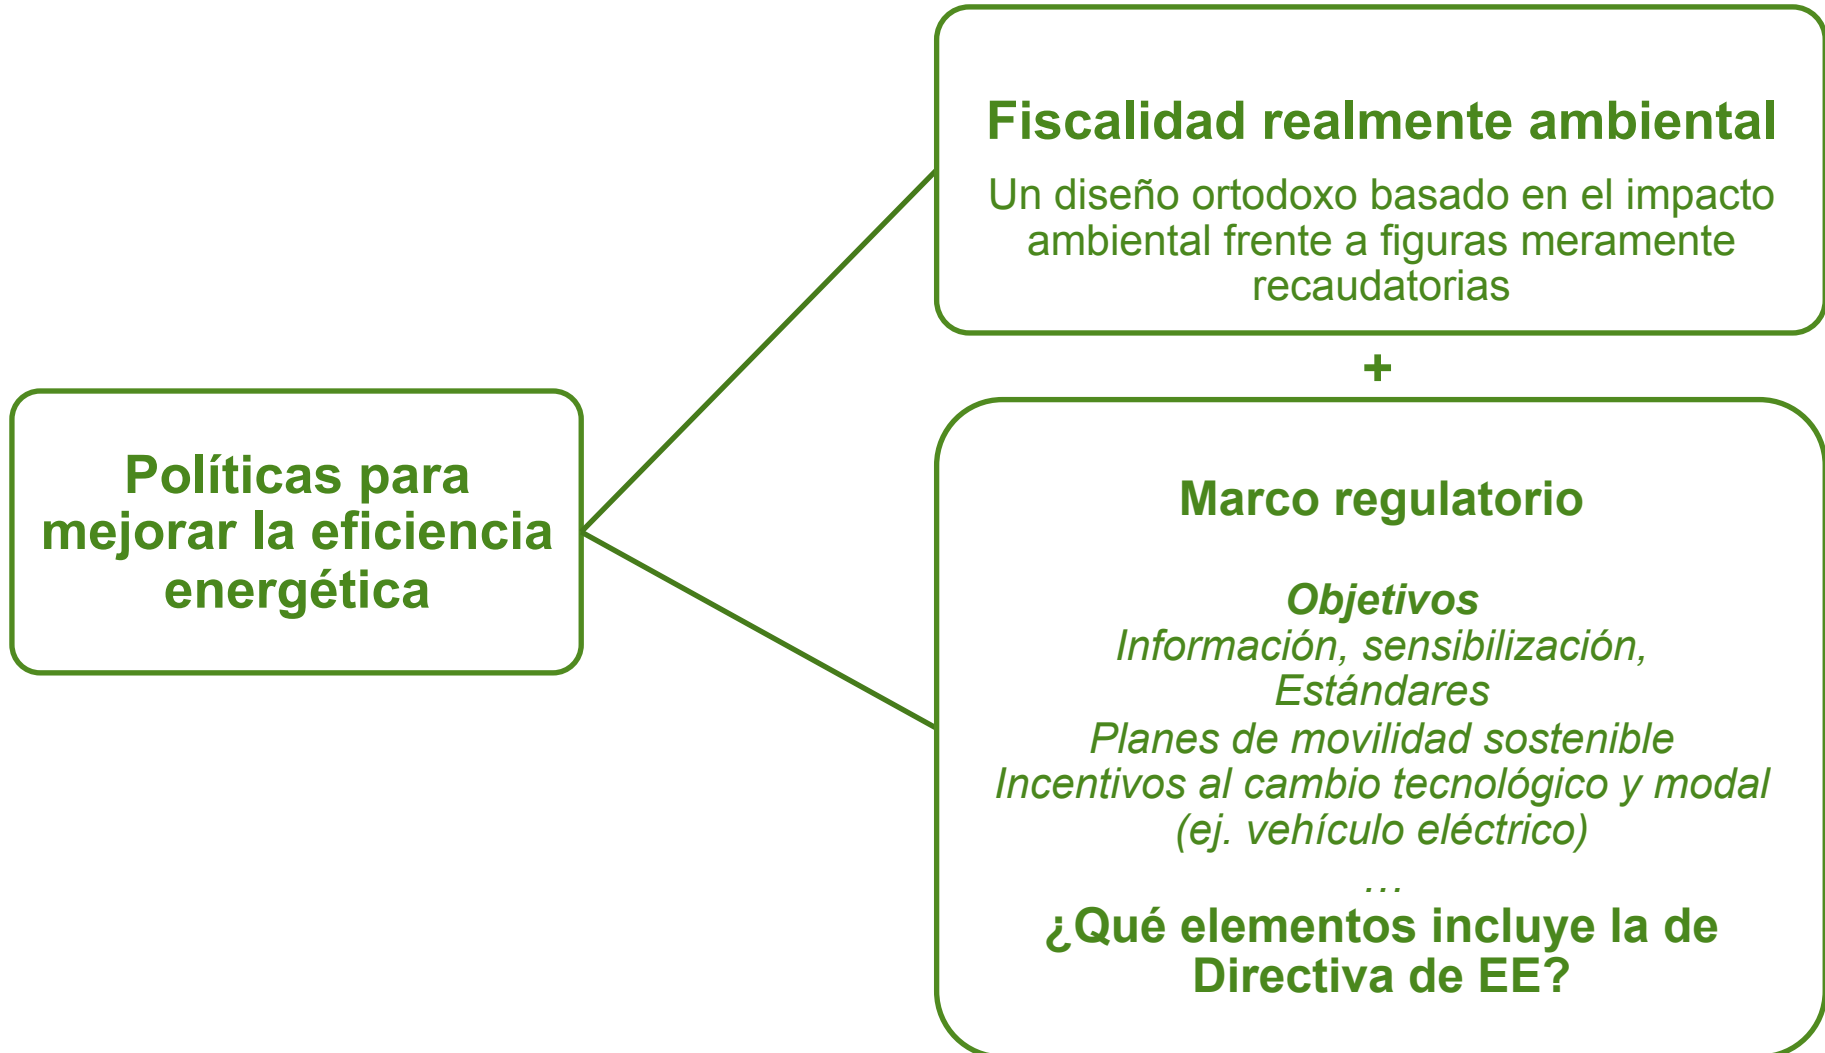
Políticas para mejorar la eficiencia energética

Fiscalidad realmente ambiental

Un diseño ortodoxo basado en el impacto ambiental frente a figuras meramente recaudatorias

+

Marco regulatorio

Objetivos
Información, sensibilización,
Estándares
Planes de movilidad sostenible
Incentivos al cambio tecnológico y modal (ej. vehículo eléctrico)
…

¿Qué elementos incluye la de Directiva de EE?